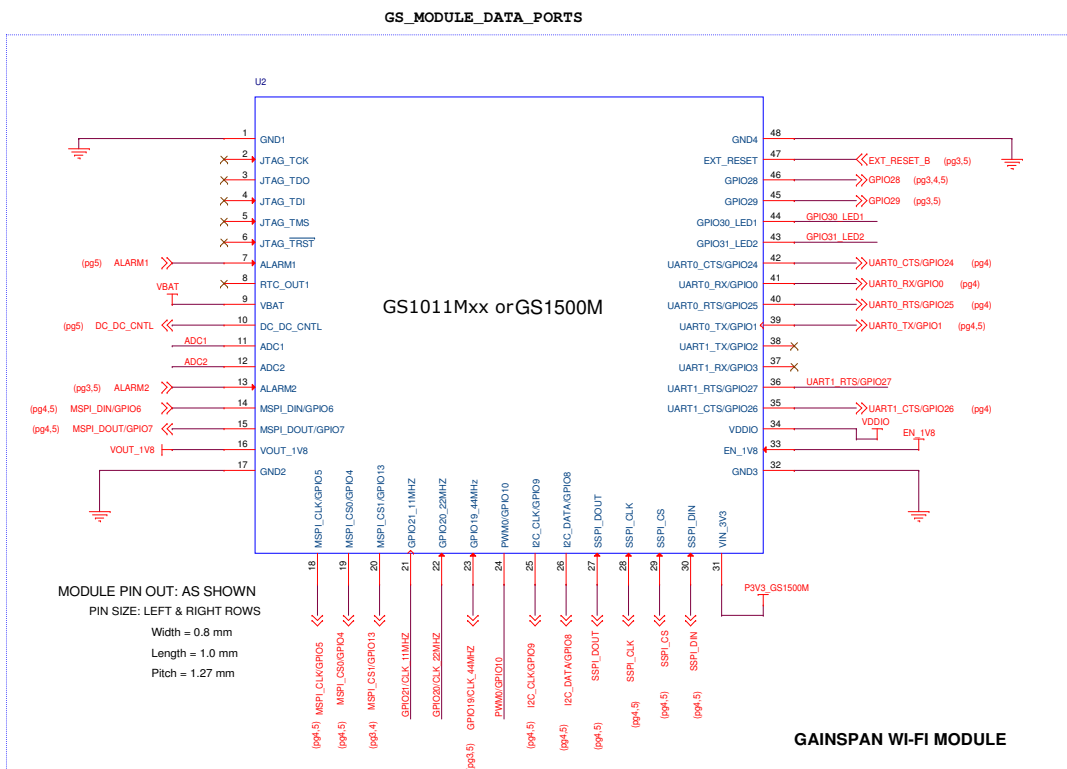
GS_MODULE_DATA_PORTS

U2

GS1011Mxx orGS1500M

1 GND1
2 JTAG_TCK
3 JTAG_TDO
4 JTAG_TDI
5 JTAG_TMS
6 JTAG_TRST
7 ALARM1
8 RTC_OUT1
9 VBAT
10 DC_DC_CNTL
11 ADC1
12 ADC2
13 ALARM2
14 MSPI_DIN/GPIO6
15 MSPI_DOUT/GPIO7
16 VOUT_1V8
17 GND2

(pg5) ALARM1
VBAT
(pg5) DC_DC_CNTL
ADC1
ADC2
(pg3,5) ALARM2
(pg4,5) MSPI_DIN/GPIO6
(pg4,5) MSPI_DOUT/GPIO7
VOUT_1V8

48 GND4
47 EXT_RESET
46 GPIO28
45 GPIO29
44 GPIO30_LED1
43 GPIO31_LED2
42 UART0_CTS/GPIO24
41 UART0_RX/GPIO0
40 UART0_RTS/GPIO25
39 UART0_TX/GPIO1
38 UART1_TX/GPIO2
37 UART1_RX/GPIO3
36 UART1_RTS/GPIO27
35 UART1_CTS/GPIO26
34 VDDIO
33 EN_1V8
32 GND3

EXT_RESET_B (pg3,5)
GPIO28 (pg3,4,5)
GPIO29 (pg3,5)
GPIO30_LED1
GPIO31_LED2
UART0_CTS/GPIO24 (pg4)
UART0_RX/GPIO0 (pg4)
UART0_RTS/GPIO25 (pg4)
UART0_TX/GPIO1 (pg4,5)
UART1_RTS/GPIO27
UART1_CTS/GPIO26 (pg4)
VDDIO
EN_1V8

MSPI_CLK/GPIO5 18
MSPI_CS0/GPIO4 19
MSPI_CS1/GPIO13 20
GPIO21_11MHZ 21
GPIO20_22MHZ 22
GPIO19_44MHZ 23
PWM0/GPIO10 24
I2C_CLK/GPIO9 25
I2C_DATA/GPIO8 26
SSPI_DOUT 27
SSPI_CLK 28
SSPI_CS 29
SSPI_DIN 30
VIN_3V3 31

P3V3_GS1500M

MODULE PIN OUT: AS SHOWN
PIN SIZE: LEFT & RIGHT ROWS
Width = 0.8 mm
Length = 1.0 mm
Pitch = 1.27 mm

MSPI_CLK/GPIO5 (pg4,5)
MSPI_CS0/GPIO4 (pg4,5)
MSPI_CS1/GPIO13 (pg3,4)
GPIO21/CLK_11MHZ
GPIO20/CLK_22MHZ
GPIO19/CLK_44MHZ (pg3,5)
PWM0/GPIO10
I2C_CLK/GPIO9 (pg4,5)
I2C_DATA/GPIO8 (pg4,5)
SSPI_DOUT (pg4,5)
SSPI_CLK (pg4,5)
SSPI_CS (pg4,5)
SSPI_DIN (pg4,5)

GAINSPAN WI-FI MODULE